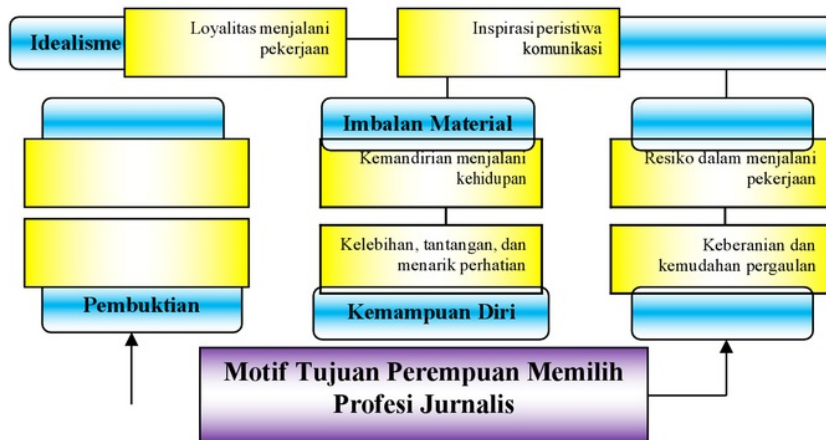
Idealisme

Loyalitas menjalani pekerjaan

Inspirasi peristiwa komunikasi

Imbalan Material

Kemandirian menjalani kehidupan

Resiko dalam menjalani pekerjaan

Kelebihan, tantangan, dan menarik perhatian

Keberanian dan kemudahan pergaulan

Pembuktian

Kemampuan Diri

Motif Tujuan Perempuan Memilih Profesi Jurnalis